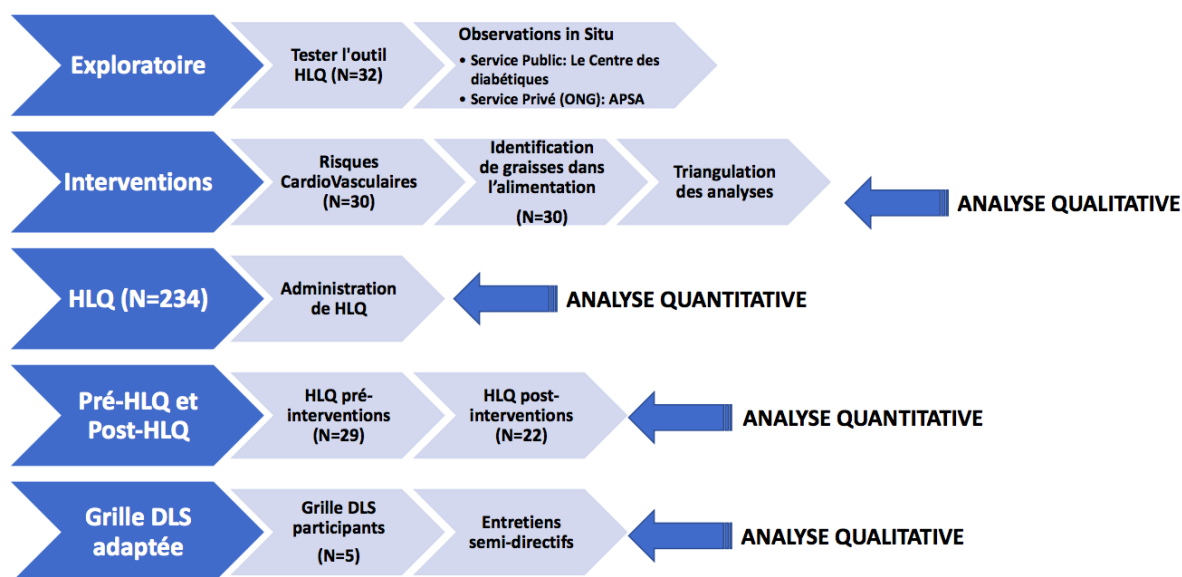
Exploratoire

Tester l'outil HLQ (N=32)

Observations in Situ
• Service Public: Le Centre des diabétiques
• Service Privé (ONG): APSA

Interventions

Risques CardioVasculaires (N=30)

Identification de graisses dans l'alimentation (N=30)

Triangulation des analyses

ANALYSE QUALITATIVE

HLQ (N=234)

Administration de HLQ

ANALYSE QUANTITATIVE

Pré-HLQ et Post-HLQ

HLQ pré-interventions (N=29)

HLQ post-interventions (N=22)

ANALYSE QUANTITATIVE

Grille DLS adaptée

Grille DLS participants (N=5)

Entretiens semi-directifs

ANALYSE QUALITATIVE